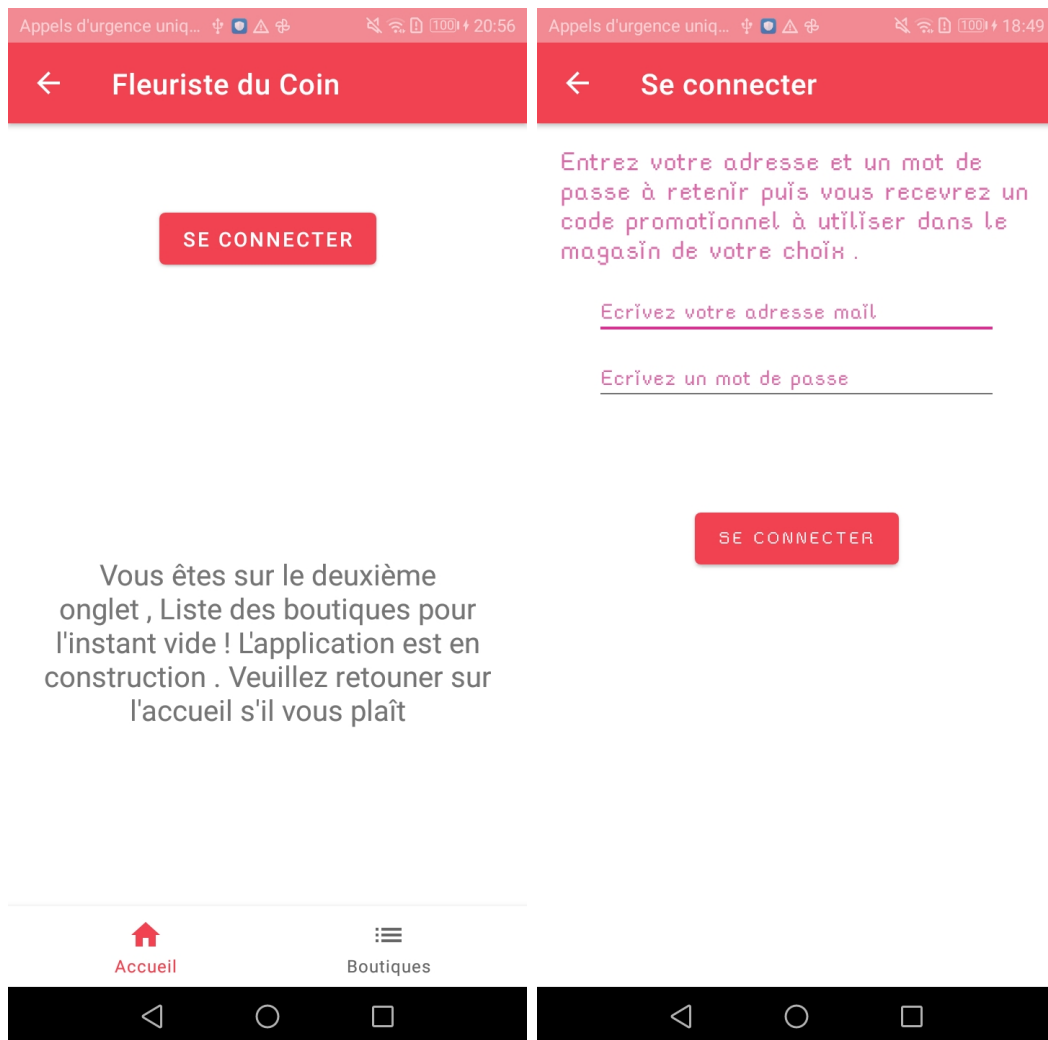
Appels d'urgence uniq... 100 20:56

Fleuriste du Coin

SE CONNECTER

Vous êtes sur le deuxième onglet , Liste des boutiques pour l'instant vide ! L'application est en construction . Veuillez retouner sur l'accueil s'il vous plaît

Accueil

Boutiques

Appels d'urgence uniq... 100 18:49

Se connecter

Entrez votre adresse et un mot de passe à retenir puis vous recevrez un code promotionnel à utiliser dans le magasin de votre choix .

Ecrivez votre adresse mail

Ecrivez un mot de passe

SE CONNECTER